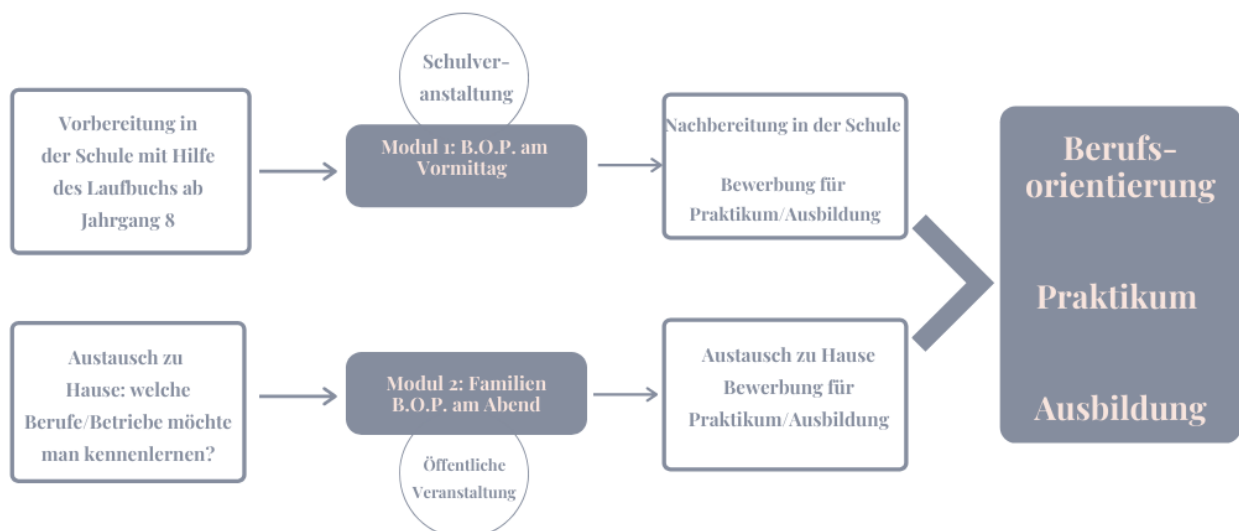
Vorbereitung in der Schule mit Hilfe des Laufbuchs ab Jahrgang 8

Schulveranstaltung

Modul 1: B.O.P. am Vormittag

Nachbereitung in der Schule

Bewerbung für Praktikum/Ausbildung

Austausch zu Hause: welche Berufe/Betriebe möchte man kennenlernen?

Modul 2: Familien B.O.P. am Abend

Öffentliche Veranstaltung

Austausch zu Hause
Bewerbung für Praktikum/Ausbildung

Berufsorientierung

Praktikum

Ausbildung